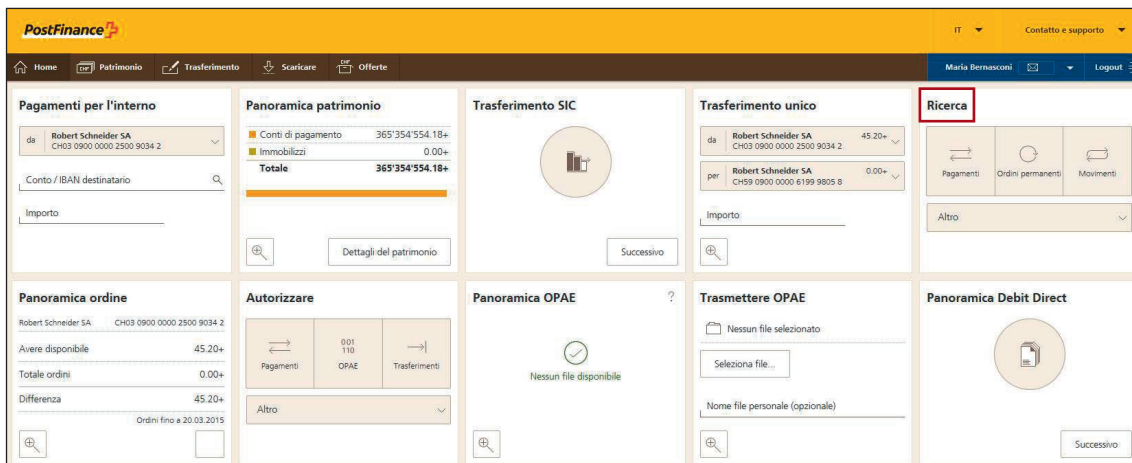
PostFinance

IT Contatto e supporto

Home Patrimonio Trasferimento Scaricare Offerte

Maria Bernasconi Logout

Pagamenti per l'interno

da Robert Schneider SA CH03 0900 0000 2500 9034 2

Conto / IBAN destinatario

Importo

Panoramica patrimonio

| | |
|---|---|
| Conti di pagamento | 365'354'554.18+ |
| Immobilizzi | 0.00+ |
| Totale | 365'354'554.18+ |

Dettagli del patrimonio

Trasferimento SIC

Successivo

Trasferimento unico

da Robert Schneider SA CH03 0900 0000 2500 9034 2 45.20+

per Robert Schneider SA CH59 0900 0000 6199 9805 8 0.00+

Importo

Ricerca

Pagamenti Ordini permanenti Movimenti

Altro

Panoramica ordine

Robert Schneider SA CH03 0900 0000 2500 9034 2

| | |
|---|---|
| Avere disponibile | 45.20+ |
| Totale ordini | 0.00+ |
| Differenza | 45.20+ |

Ordini fino a 20.03.2015

Autorizzare

Pagamenti 001 110 OPAE Trasferimenti

Altro

Panoramica OPAE

?

Nessun file disponibile

Trasmettere OPAE

Nessun file selezionato

Seleziona file...

Nome file personale (opzionale)

Panoramica Debit Direct

Successivo